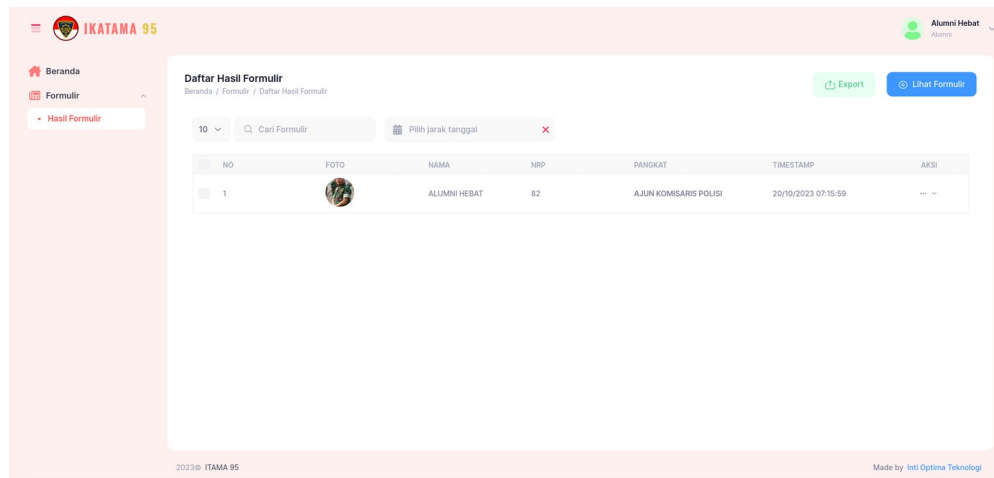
IKATAMA 95

Alumni Hebat
Alumni

Beranda
Formulir
Hasil Formulir

Daftar Hasil Formulir
Beranda / Formulir / Daftar Hasil Formulir

Export
Lihat Formulir

10
Cari Formulir
Pilih jarak tanggal

| NO | FOTO | NAMA | NRP | PANGKAT | TIMESTAMP | AKSI |
|---|---|---|---|---|---|---|
| 1 | | ALUMNI HEBAT | 82 | AJUN KOMISARIS POLISI | 20/10/2023 07:15:59 | ··· |

2023© ITAMA 95
Made by Inti Optima Teknologi